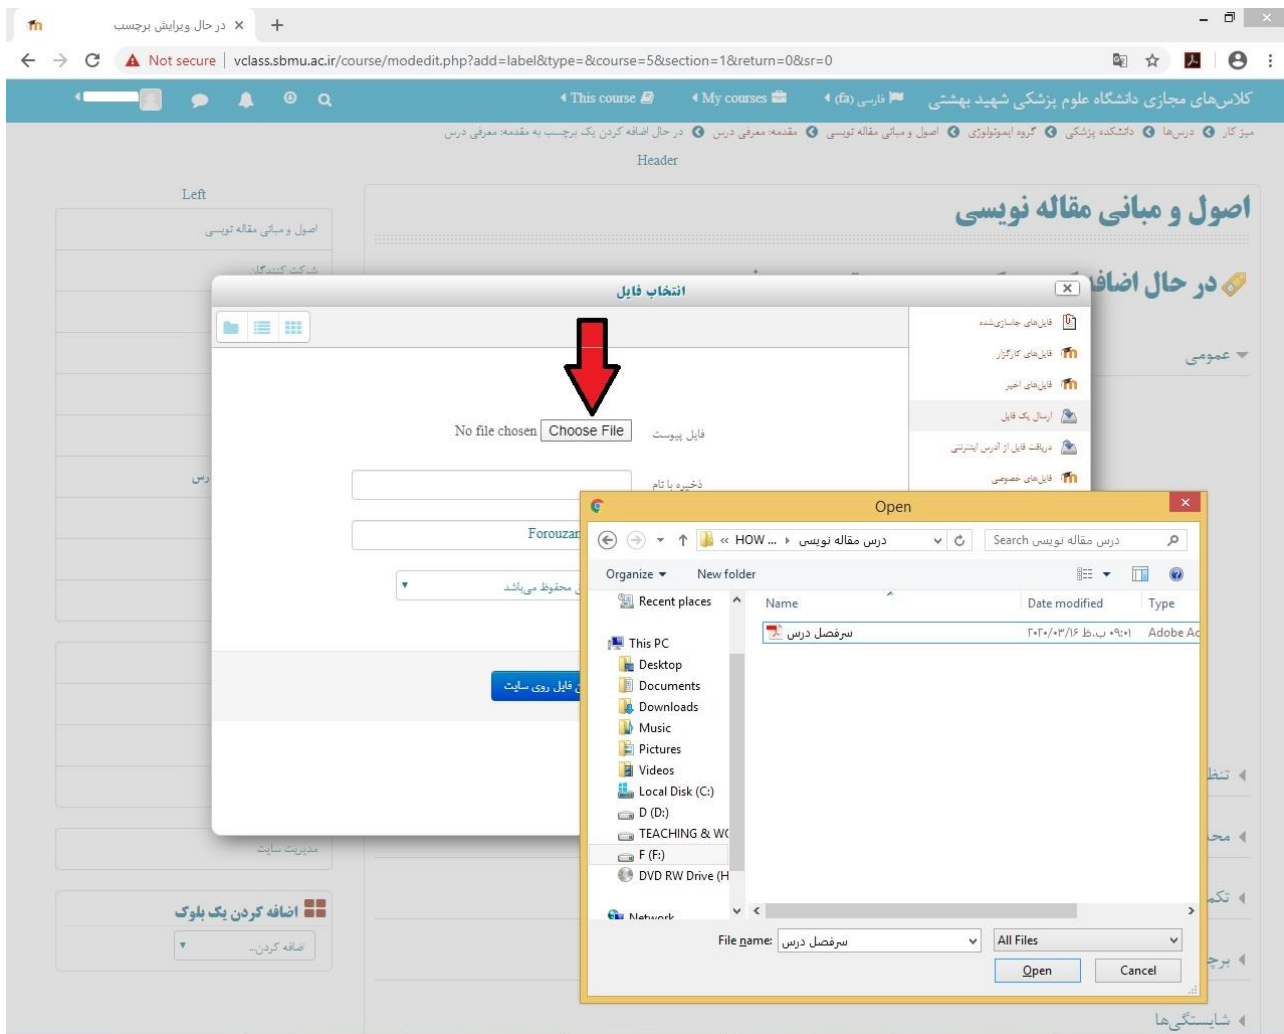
در حال ویرایش برچسب ×  +

Not secure | vclass.sbmu.ac.ir/course/modedit.php?add=label&type=&course=5&section=1&return=0&sr=0

کلاس‌های مجازی دانشگاه علوم پزشکی شهید بهشتی  فارسی (fa)  My courses  This course

میز کار  درس‌ها  دانشکده پزشکی  گروه ایمونولوژی  اصول و مبانی مقاله نویسی  مقدمه: معرفی درس  در حال اضافه کردن یک برچسب به مقدمه: معرفی درس

Header

Left

اصول و مبانی مقاله نویسی

اصول و مبانی مقاله نویسی

شرکت کنندگان

در حال اضافه

عمومی

انتخاب فایل

فایل‌های جاسازی‌شده
فایل‌های کارگزار
فایل‌های اخیر
ارسال یک فایل
دریافت فایل از آدرس اینترنتی
فایل‌های خصوصی

فایل پیوست  No file chosen  Choose File

ذخیره با نام

Forouzan

محفوظ می‌باشد

فایل روی سایت

مدیریت سایت

اضافه کردن یک بلوک
اضافه کردن...

تنظ
محت
تکم
برچ
شایستگی‌ها

Open

« HOW ... › درس مقاله نویسی
Search درس مقاله نویسی

Organize ▾  New folder

Recent places
This PC
Desktop
Documents
Downloads
Music
Pictures
Videos
Local Disk (C:)
D (D:)
TEACHING & WO
F (F:)
DVD RW Drive (H
Network

| Name | Date modified | Type |
|---|---|---|
| سرفصل درس | ۲۰۲۰/۰۳/۱۶ ب.ظ ۰۹:۰۱ | Adobe Ac |

File name: سرفصل درس
All Files
Open
Cancel